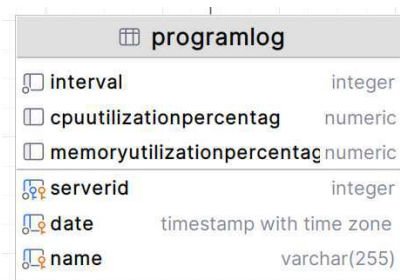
programlog

| | |
|---|---|
| interval | integer |
| cpuutilizationpercentag | numeric |
| memoryutilizationpercentag | numeric |
| serverid | integer |
| date | timestamp with time zone |
| name | varchar(255) |